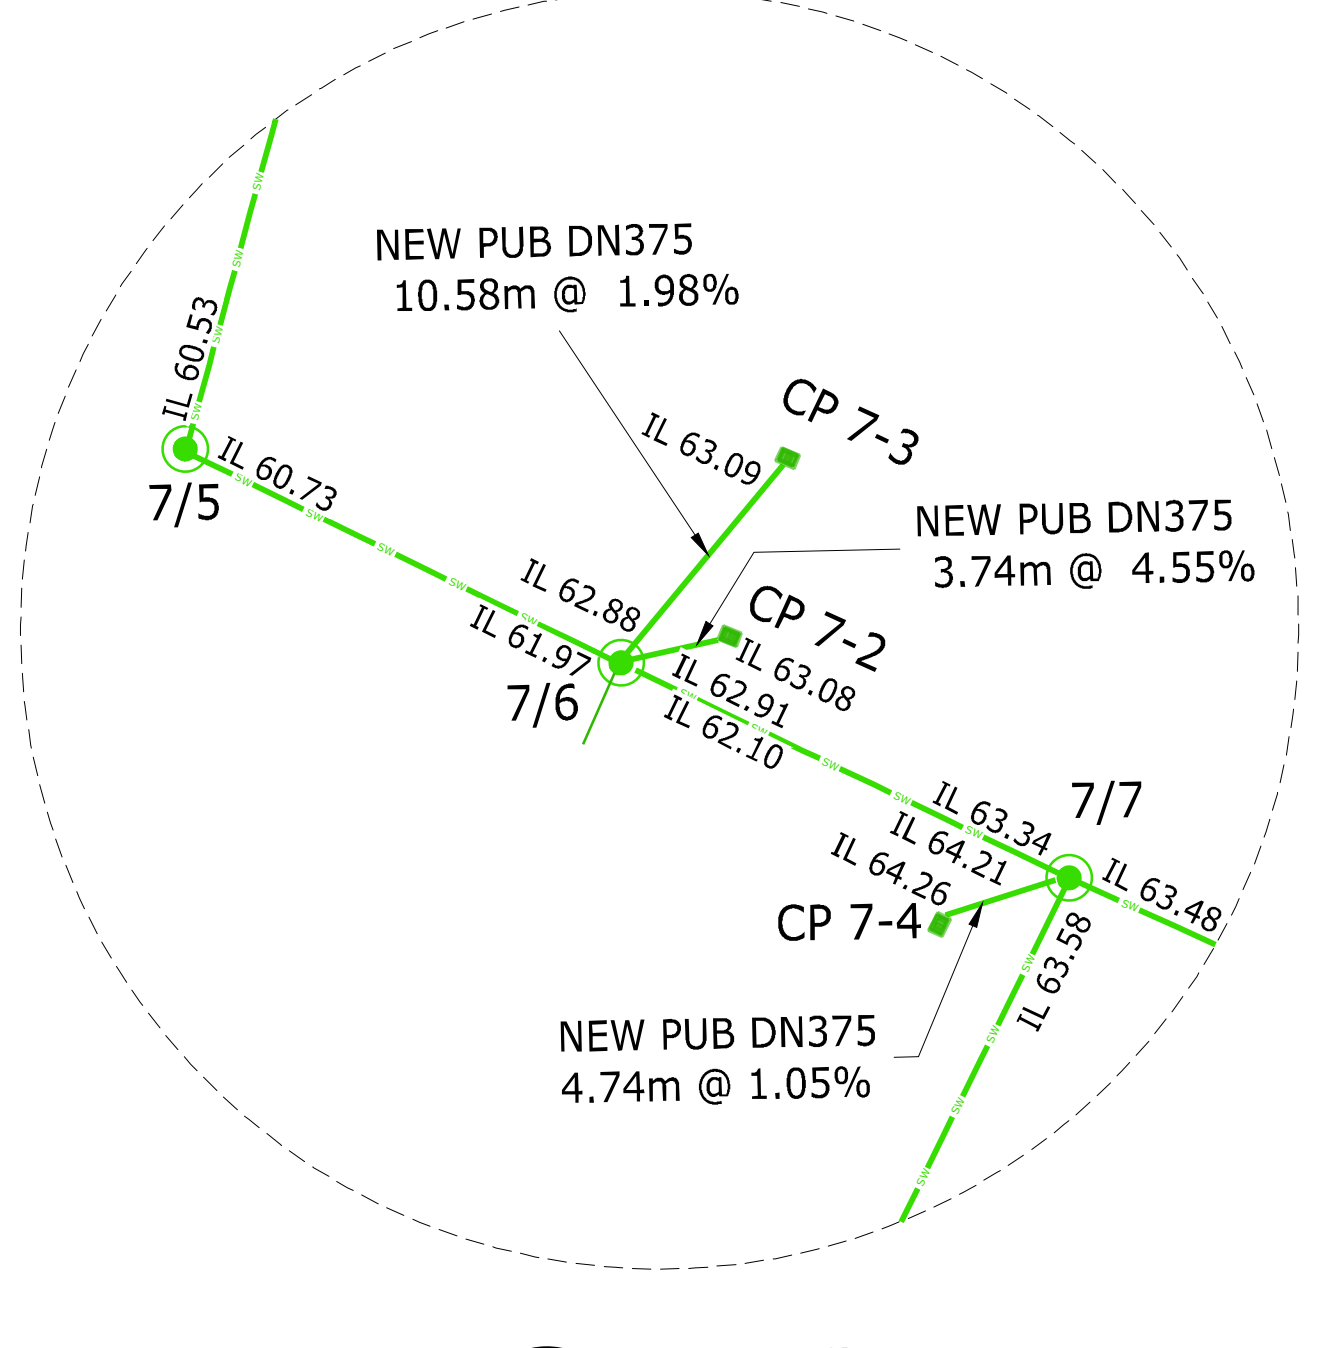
NEW PUB DN375
10.58m @ 1.98%

IL 60.53

SW

SW

SW

SW

7/5

IL 60.73

SW

SW

SW

SW

CP 7-3

IL 63.09

NEW PUB DN375
3.74m @ 4.55%

IL 62.88

IL 61.97

CP 7-2

IL 63.08

7/6

IL 62.91

IL 62.10

SW

SW

SW

SW

7/7

IL 63.34

IL 64.21

IL 64.26

IL 63.48

SW

CP 7-4

IL 63.58

SW

SW

SW

SW

NEW PUB DN375
4.74m @ 1.05%